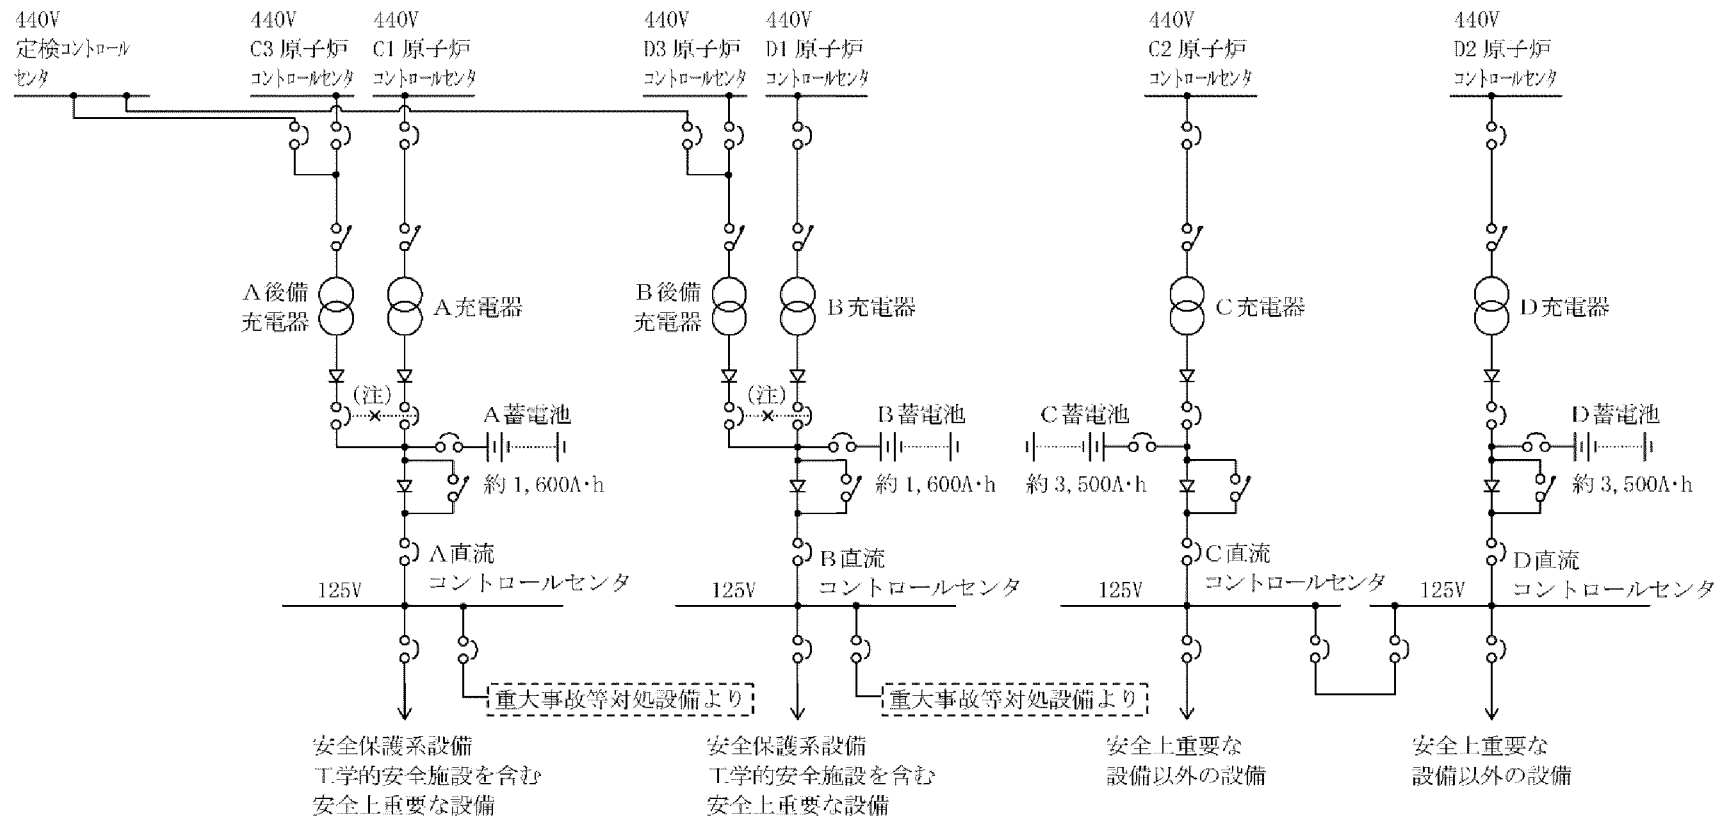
440V
定検コントロールセンタ

440V
C3 原子炉
コントロールセンタ

440V
C1 原子炉
コントロールセンタ

440V
D3 原子炉
コントロールセンタ

440V
D1 原子炉
コントロールセンタ

440V
C2 原子炉
コントロールセンタ

440V
D2 原子炉
コントロールセンタ

A 後備
充電器

A 充電器

B 後備
充電器

B 充電器

C 充電器

D 充電器

(注)

A 蓄電池

(注)

B 蓄電池

C 蓄電池

D 蓄電池

約 1,600A·h

約 1,600A·h

約 3,500A·h

約 3,500A·h

A 直流
コントロールセンタ

B 直流
コントロールセンタ

C 直流
コントロールセンタ

D 直流
コントロールセンタ

125V

125V

125V

125V

重大事故等対処設備より

重大事故等対処設備より

安全保護系設備
工学的安全施設を含む
安全上重要な設備

安全保護系設備
工学的安全施設を含む
安全上重要な設備

安全上重要な
設備以外の設備

安全上重要な
設備以外の設備